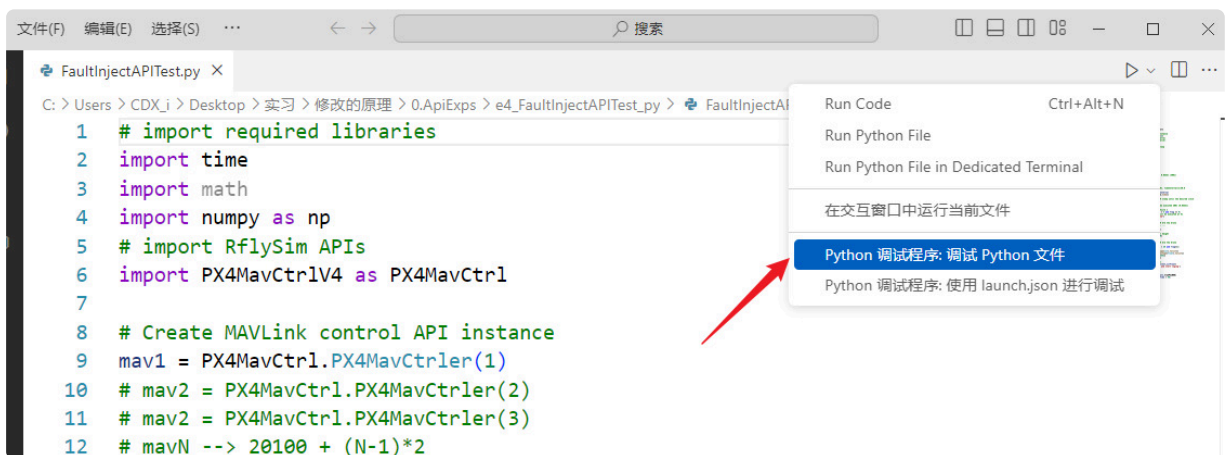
文件(F) 编辑(E) 选择(S) ··· ← → 搜索

FaultInjectAPITest.py ×

C: > Users > CDX_i > Desktop > 实习 > 修改的原理 > 0.ApiExps > e4_FaultInjectAPITest_py > FaultInjectAPI

1 # import required libraries
2 import time
3 import math
4 import numpy as np
5 # import RflySim APIs
6 import PX4MavCtrlV4 as PX4MavCtrl
7
8 # Create MAVLink control API instance
9 mav1 = PX4MavCtrl.PX4MavCtrler(1)
10 # mav2 = PX4MavCtrl.PX4MavCtrler(2)
11 # mav2 = PX4MavCtrl.PX4MavCtrler(3)
12 # mavN --> 20100 + (N-1)*2

Run Code Ctrl+Alt+N
Run Python File
Run Python File in Dedicated Terminal
在交互窗口中运行当前文件
Python 调试程序: 调试 Python 文件
Python 调试程序: 使用 launch.json 进行调试